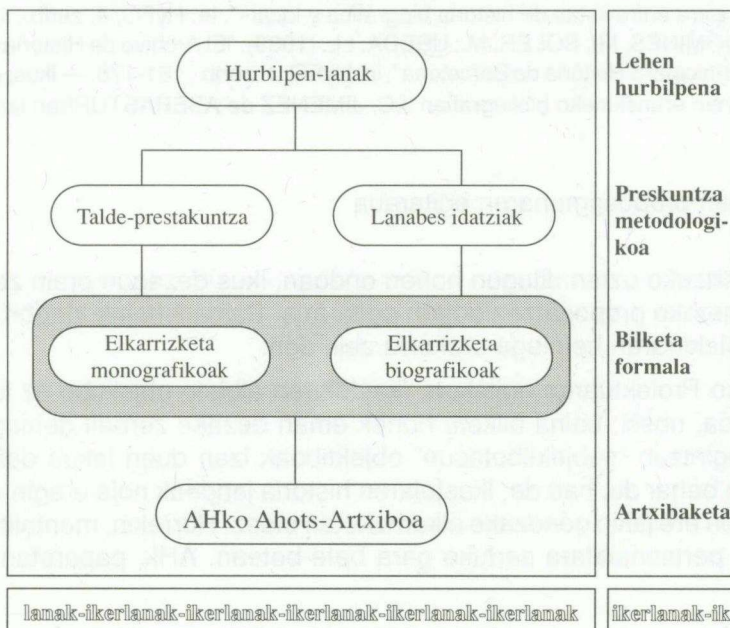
Hurbilpen-lanak

Talde-prestakuntza

Lanabes idatziak

Elkarrizketa monografikoak

Elkarrizketa biografikoak

AHko Ahots-Artxiboa

Lehen hurbilpena

Preskuntza metodologikoa

Bilketa formala

Artxibaketa

lanak-ikerlanak-ikerlanak-ikerlanak-ikerlanak-ikerlanak

ikerlanak-ik